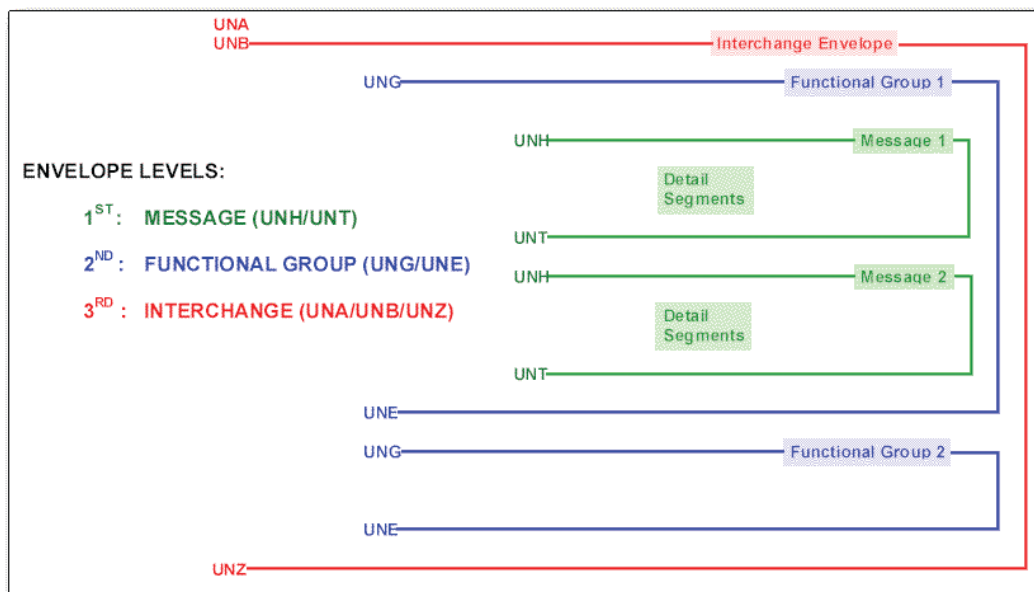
UNA
UNB
Interchange Envelope
UNG
Functional Group 1
UNH
Message 1
ENVELOPE LEVELS:
Detail Segments
$1^{ST}$: MESSAGE (UNH/UNT)
$2^{ND}$: FUNCTIONAL GROUP (UNG/UNE)
UNT
UNH
Message 2
$3^{RD}$: INTERCHANGE (UNA/UNB/UNZ)
Detail Segments
UNT
UNE
UNG
Functional Group 2
UNE
UNZ